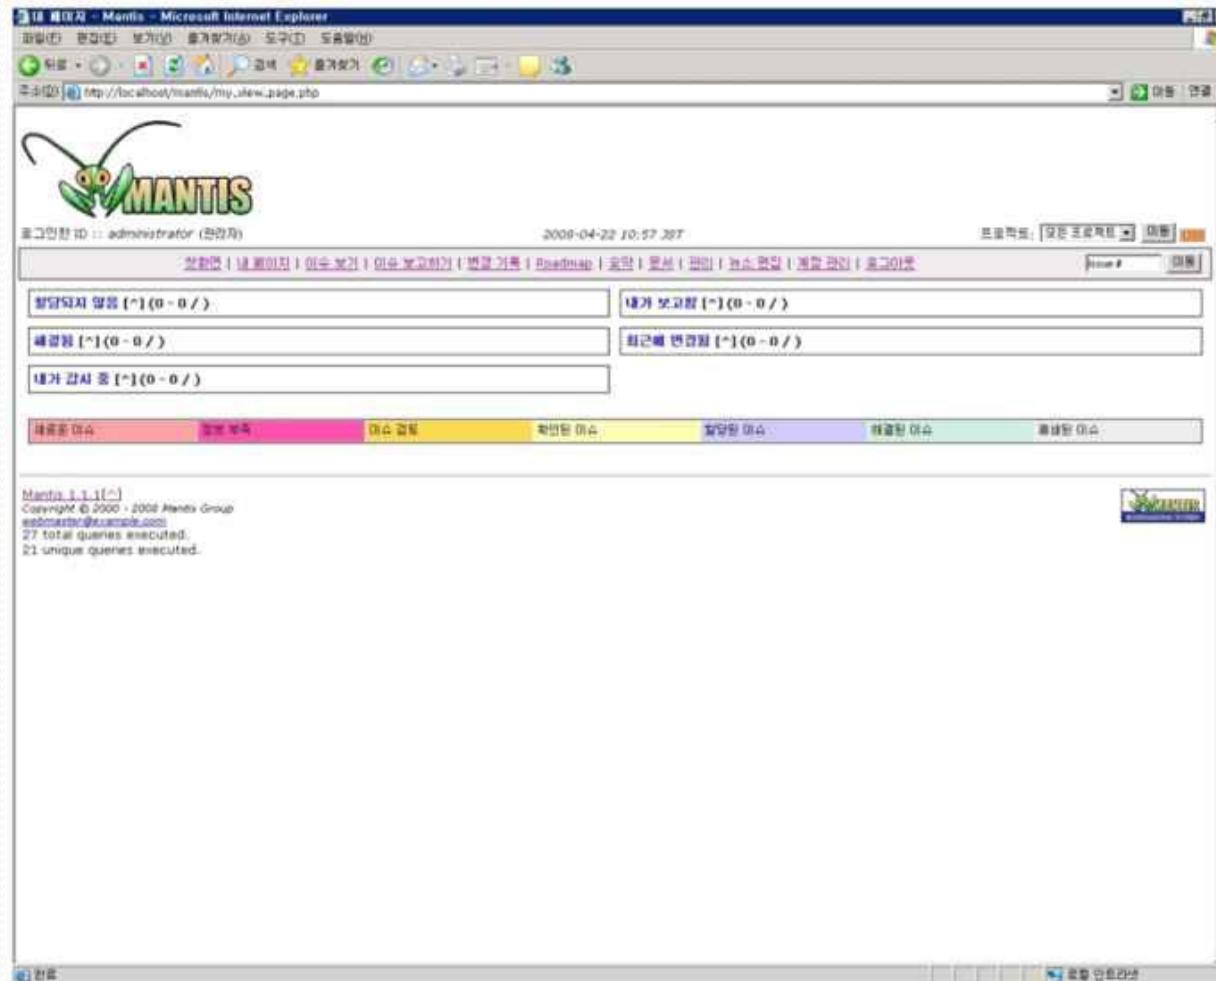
내 페이지 - Mantis - Microsoft Internet Explorer

파일(F) 편집(E) 보기(V) 즐겨찾기(A) 도구(T) 도움말(H)

뒤로 · 검색 즐겨찾기

주소(D) http://localhost/mantis/my_view_page.php 이동 연결

MANTIS

로그인한 ID :: administrator (관리자)

2008-04-22 10:57 JST

프로젝트: 모든 프로젝트 이동

첫화면 | 내 페이지 | 이슈 보기 | 이슈 보고하기 | 변경 기록 | Roadmap | 요약 | 문서 | 관리 | 뉴스 편집 | 계정 관리 | 로그아웃

Issue # 이동

할당되지 않음 [^] (0 - 0 / )

내가 보고함 [^] (0 - 0 / )

해결됨 [^] (0 - 0 / )

최근에 변경됨 [^] (0 - 0 / )

내가 감시 중 [^] (0 - 0 / )

| 새로운 이슈 | 정보 부족 | 이슈 검토 | 확인된 이슈 | 할당된 이슈 | 해결된 이슈 | 종결된 이슈 |
|---|---|---|---|---|---|---|

Mantis 1.1.1[^]
Copyright © 2000 - 2008 Mantis Group
webmaster@example.com
27 total queries executed.
21 unique queries executed.

완료

로컬 인트라넷